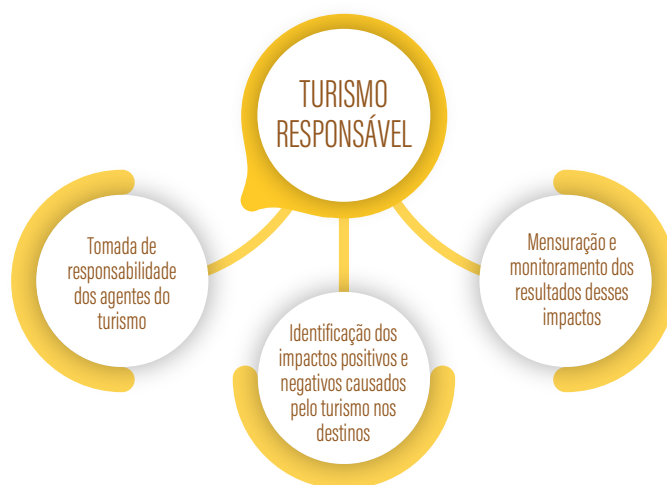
TURISMO RESPONSÁVEL

Tomada de responsabilidade dos agentes do turismo

Identificação dos impactos positivos e negativos causados pelo turismo nos destinos

Mensuração e monitoramento dos resultados desses impactos